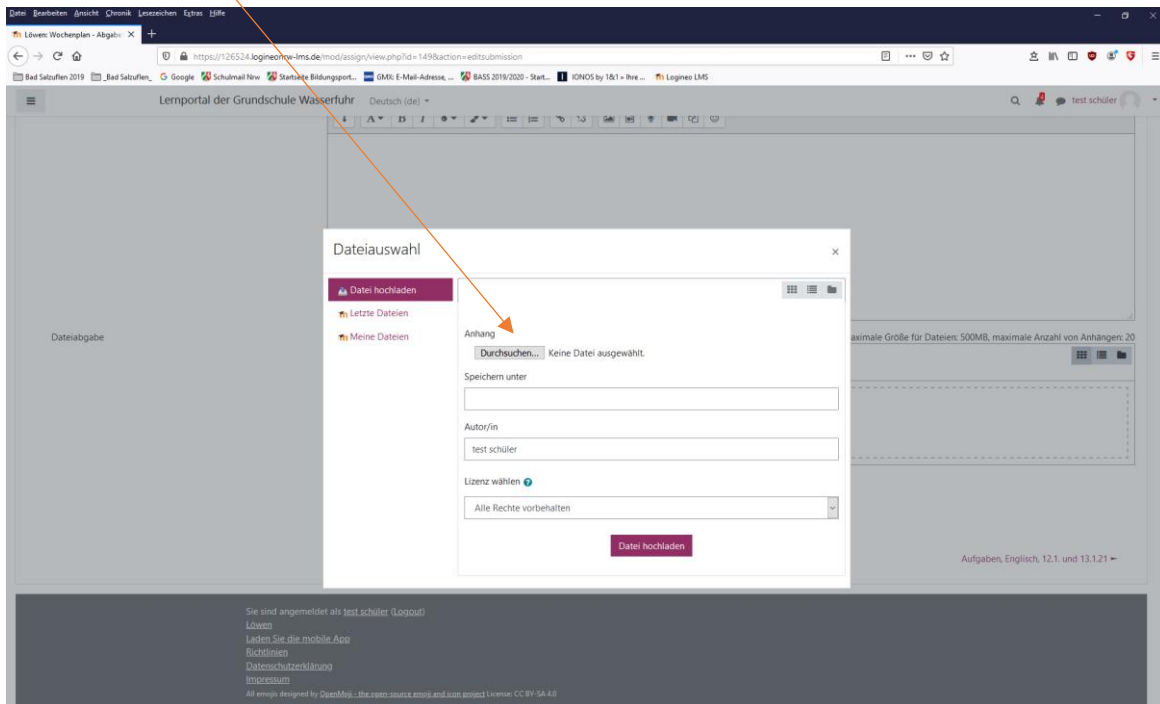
Datei Bearbeiten Ansicht Chronik Lesezeichen Extras Hilfe

Löwen: Wochenplan - Abgabe ×

https://126524.logineonrw-lms.de/mod/assign/view.php?id=149&action=editsubmission

Bad Salzuflen 2019 _Bad Salzuflen_ Google Schulmail Nrw Startseite Bildungsport... GMX: E-Mail-Adresse, ... BASS 2019/2020 - Start... IONOS by 1&1 » Ihre ... Logineo LMS

Lernportal der Grundschule Wasserfuhr Deutsch (de)

test schüler

Dateiabgabe

aximale Größe für Dateien: 500MB, maximale Anzahl von Anhängen: 20

Dateiauswahl ×

Datei hochladen
Letzte Dateien
Meine Dateien

Anhang
Durchsuchen... Keine Datei ausgewählt.

Speichern unter

Autor/in
test schüler

Lizenz wählen

Alle Rechte vorbehalten

Datei hochladen

Aufgaben, Englisch, 12.1. und 13.1.21 ►

Sie sind angemeldet als test schüler (Logout)
Löwen
Laden Sie die mobile App
Richtlinien
Datenschutzerklärung
Impressum
All emojis designed by OpenMoji - the open-source emoji and icon project License: CC BY-SA 4.0